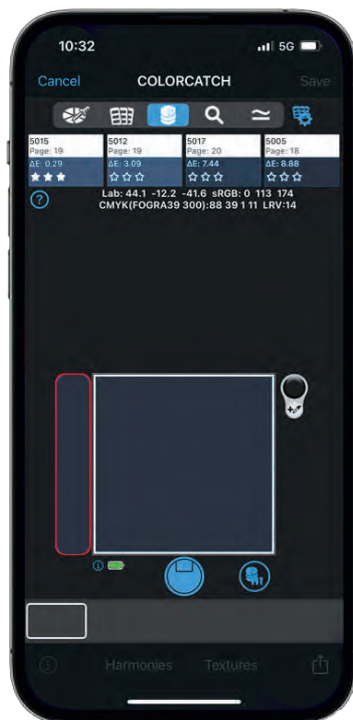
10:32

5G

Cancel

COLORCATCH

Save

5015
Page: 19
ΔE: 0.29
★★★

5012
Page: 19
ΔE: 3.09
☆☆☆

5017
Page: 20
ΔE: 7.44
☆☆☆

5005
Page: 18
ΔE: 8.88
☆☆☆

?

Lab: 44.1 -12.2 -41.6 sRGB: 0 113 174
CMYK(FOGRA39 300):88 39 1 11 LRV:14

Harmonies

Textures